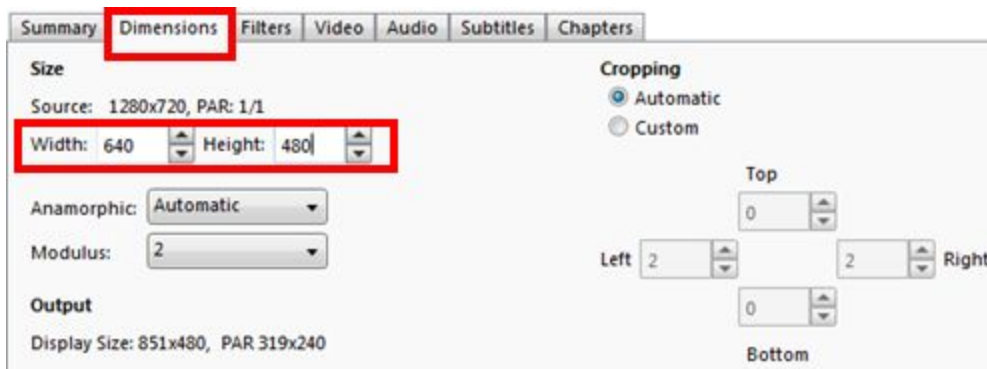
Summary Dimensions Filters Video Audio Subtitles Chapters

Size

Source: 1280x720, PAR: 1/1

Width: 640 Height: 480

Anamorphic: Automatic

Modulus: 2

Output

Display Size: 851x480, PAR 319x240

Cropping

Automatic

Custom

Top

0

Left 2

2 Right

0

Bottom